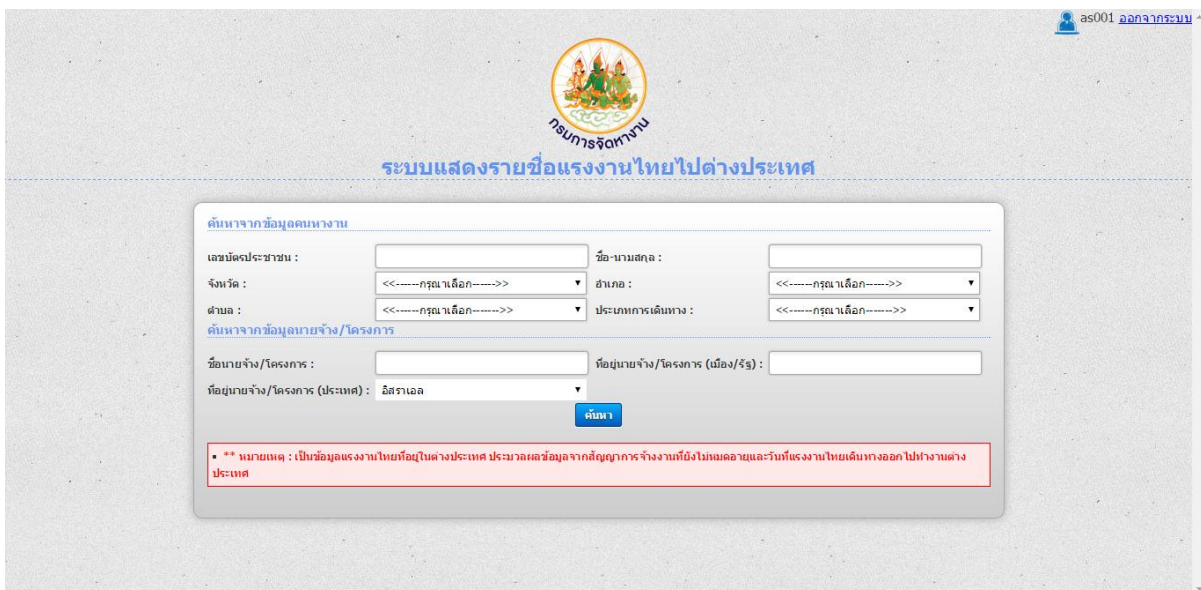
as001 ออกจากระบบ

กรมการจัดหางาน

ระบบแสดงรายชื่อแรงงานไทยไปต่างประเทศ

ค้นหาจากข้อมูลคนหางาน

เลขบัตรประชาชน :

ชื่อ-นามสกุล :

จังหวัด : <<------กรุณาเลือก------>>

อำเภอ : <<------กรุณาเลือก------>>

ตำบล : <<------กรุณาเลือก------>>

ประเภทการเดินทาง : <<------กรุณาเลือก------>>

ค้นหาจากข้อมูลนายจ้าง/โครงการ

ชื่อนายจ้าง/โครงการ :

ที่อยู่นายจ้าง/โครงการ (เมือง/รัฐ) :

ที่อยู่นายจ้าง/โครงการ (ประเทศ) : อิสราเอล

ค้นหา

** หมายเหตุ : เป็นข้อมูลแรงงานไทยที่อยู่ในต่างประเทศ ประมวลผลข้อมูลจากสัญญาการจ้างงานที่ยังไม่หมดอายุและวันที่แรงงานไทยเดินทางออกไปทำงานต่างประเทศ